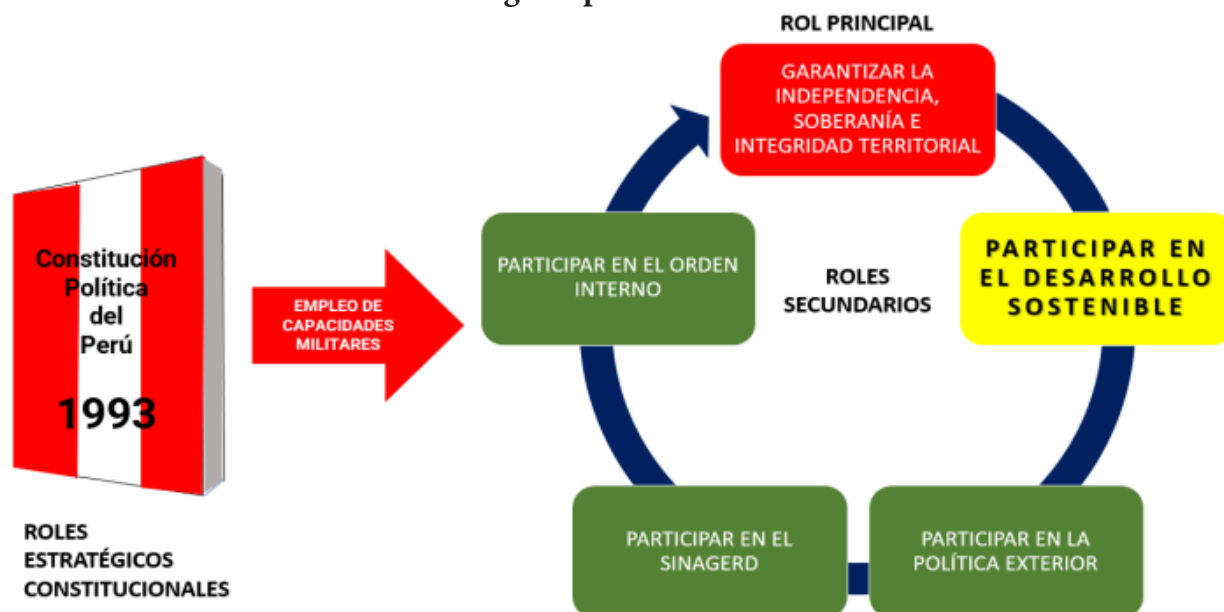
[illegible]

ROL PRINCIPAL

GARANTIZAR LA INDEPENDENCIA, SOBERANÍA E INTEGRIDAD TERRITORIAL

Constitución Política del Perú

1993

EMPLEO DE CAPACIDADES MILITARES

PARTICIPAR EN EL ORDEN INTERNO

ROLES SECUNDARIOS

PARTICIPAR EN EL DESARROLLO SOSTENIBLE

ROLES ESTRATÉGICOS CONSTITUCIONALES

PARTICIPAR EN EL SINAGERD

PARTICIPAR EN LA POLÍTICA EXTERIOR